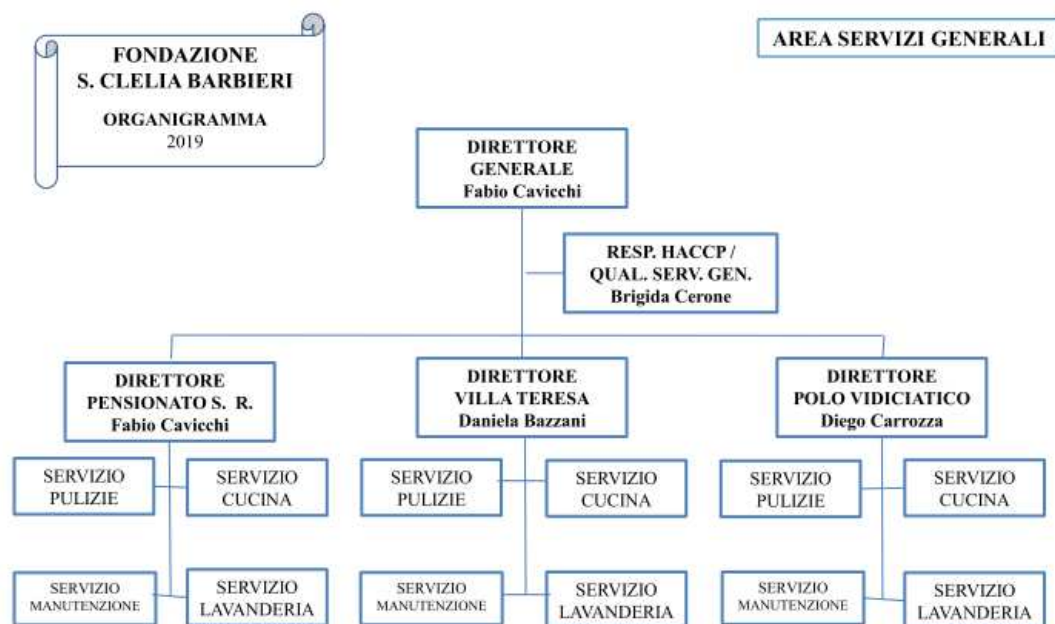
FONDAZIONE
S. CLELIA BARBIERI

ORGANIGRAMMA
2019

AREA SERVIZI GENERALI

DIRETTORE
GENERALE
Fabio Cavicchi

RESP. HACCP /
QUAL. SERV. GEN.
Brigida Cerone

DIRETTORE
PENSIONATO S. R.
Fabio Cavicchi

SERVIZIO
PULIZIE

SERVIZIO
CUCINA

SERVIZIO
MANUTENZIONE

SERVIZIO
LAVANDERIA

DIRETTORE
VILLA TERESA
Daniela Bazzani

SERVIZIO
PULIZIE

SERVIZIO
CUCINA

SERVIZIO
MANUTENZIONE

SERVIZIO
LAVANDERIA

DIRETTORE
POLO VIDICIATICO
Diego Carrozza

SERVIZIO
PULIZIE

SERVIZIO
CUCINA

SERVIZIO
MANUTENZIONE

SERVIZIO
LAVANDERIA